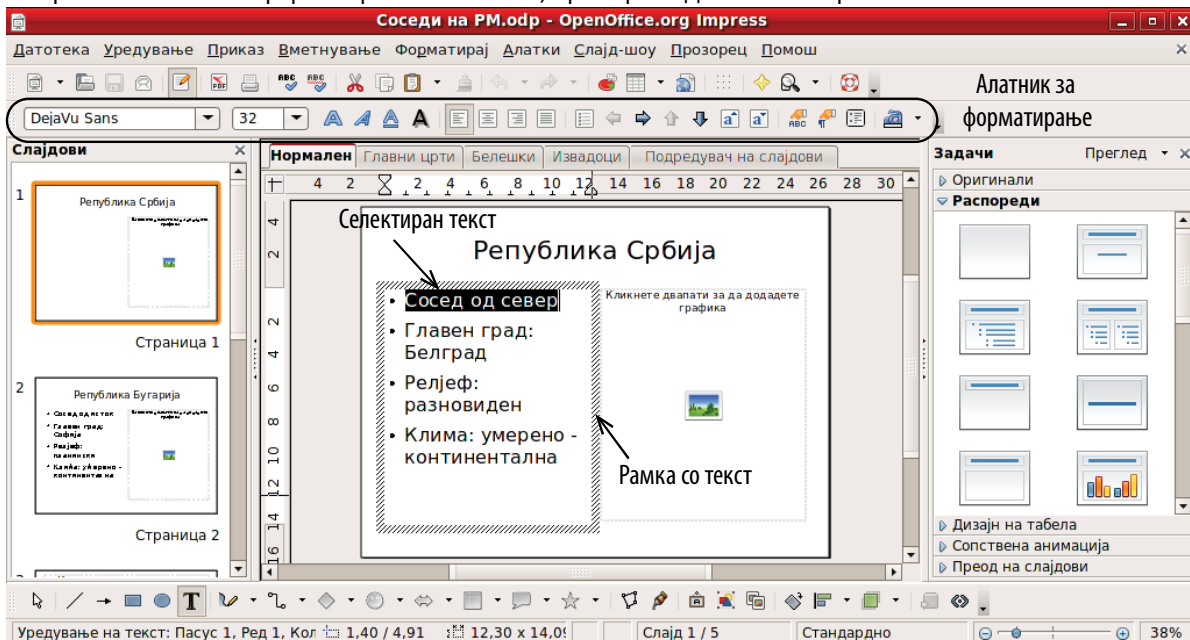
Соседи на РМ.odp - OpenOffice.org Impress

Датотека Уредување Приказ Вметнување Форматирај Алатки Слајд-шоу Прозорец Помош

Алатник за форматирање

DejaVu Sans 32

Слајдови

Нормален Главни црти Белешки Изводаци Подредувач на слајдови

Задачи Преглед

Оригинали

Распореди

1

Република Србија

Страница 1

2

Република Бугарија

Сосед од исток
Главен град: Софија
Релјеф: разновиден
Клима: умерено - континентална

Страница 2

Селектиран текст

Република Србија

Сосед од север

Главен град: Белград

Релјеф: разновиден

Клима: умерено - континентална

Кликнете двапати за да додадете графика

Рамка со текст

Дизајн на табела

Сопствена анимација

Преод на слајдови

Уредување на текст: Пасус 1, Ред 1, Кол 1,40 / 4,91 12,30 x 14,09 Слајд 1 / 5 Стандардно 38%